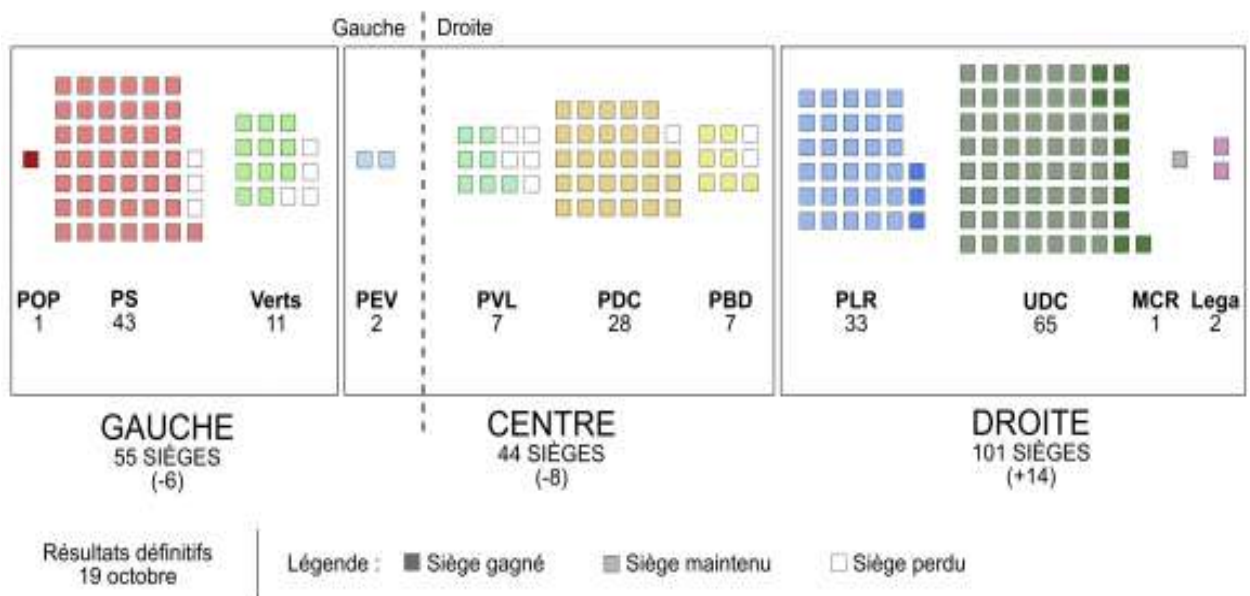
Gauche Droite

POP
1

PS
43

Verts
11

PEV
2

PVL
7

PDC
28

PBD
7

PLR
33

UDC
65

MCR
1

Lega
2

GAUCHE
55 SIÈGES
(-6)

CENTRE
44 SIÈGES
(-8)

DROITE
101 SIÈGES
(+14)

Résultats définitifs
19 octobre

Légende : Siège gagné Siège maintenu Siège perdu